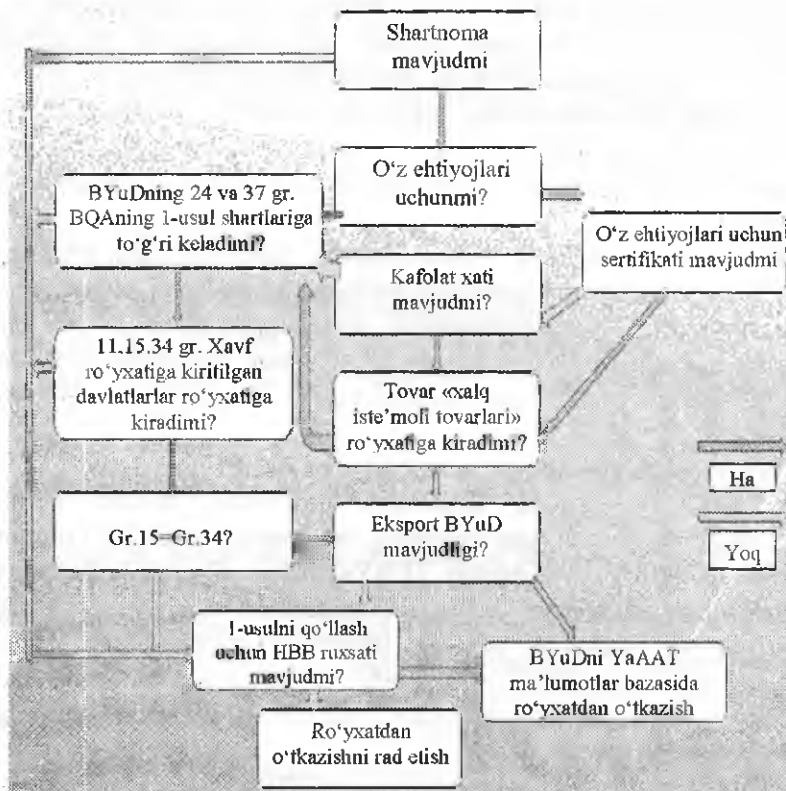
Shartnoma mavjudmi

O'z ehtiyojlari uchunmi?

BYuDning 24 va 37 gr. BQAning 1-usul shartlariga to'g'ri keladimi?

O'z ehtiyojlari uchun sertifikati mavjudmi

Kafolat xati mavjudmi?

11.15.34 gr. Xavf ro'yxatiga kiritilgan davlatlarlar ro'yxatiga kiradimi?

Tovar «xalq iste'moli tovarlari» ro'yxatiga kiradimi?

Ha

Gr.15=Gr.34?

Eksport BYuD mavjudligi?

Yoq

1-usulni qo'llash uchun HBB ruxsati mavjudmi?

BYuDni YaAAT ma'lumotlar bazasida ro'yxatdan o'tkazish

Ro'yxatdan o'tkazishni rad etish